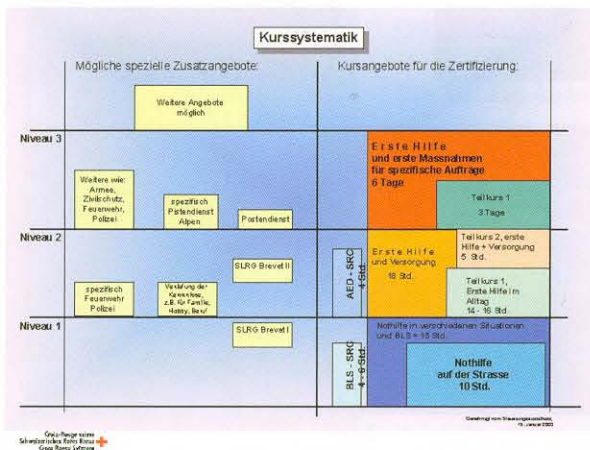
Kurssystematik

Mögliche spezielle Zusatzangebote:

Kursangebote für die Zertifizierung:

Weitere Angebote möglich

Niveau 3

Erste Hilfe und erste Massnahmen für spezifische Aufträge 6 Tage

Teilkurs 1 3 Tage

Weitere wie: Armee, Zivilschutz, Feuerwehr, Polizei

spezifisch Pistendienst Alpen

Postendienst

Niveau 2

SLRG Brevet II

AED - SRC 4 Std.

Erste Hilfe und Versorgung 18 Std.

Teilkurs 2, erste Hilfe + Versorgung 5 Std.

Teilkurs 1, Erste Hilfe im Alltag 14 - 16 Std.

spezifisch Feuerwehr Polizei

Vertiefung der Kenntnisse, z.B. für Familie, Hobby, Beruf

Niveau 1

SLRG Brevet I

Nothilfe in verschiedenen Situationen und BLS = 15 Std.

BLS - SRC 4 - 6 Std.

Nothilfe auf der Strasse 10 Std.

Genehmigt vom Steuerungsausschuss, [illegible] Januar 2003

Groupe de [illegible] Schweizerisches Rotes Kreuz Gruppo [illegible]